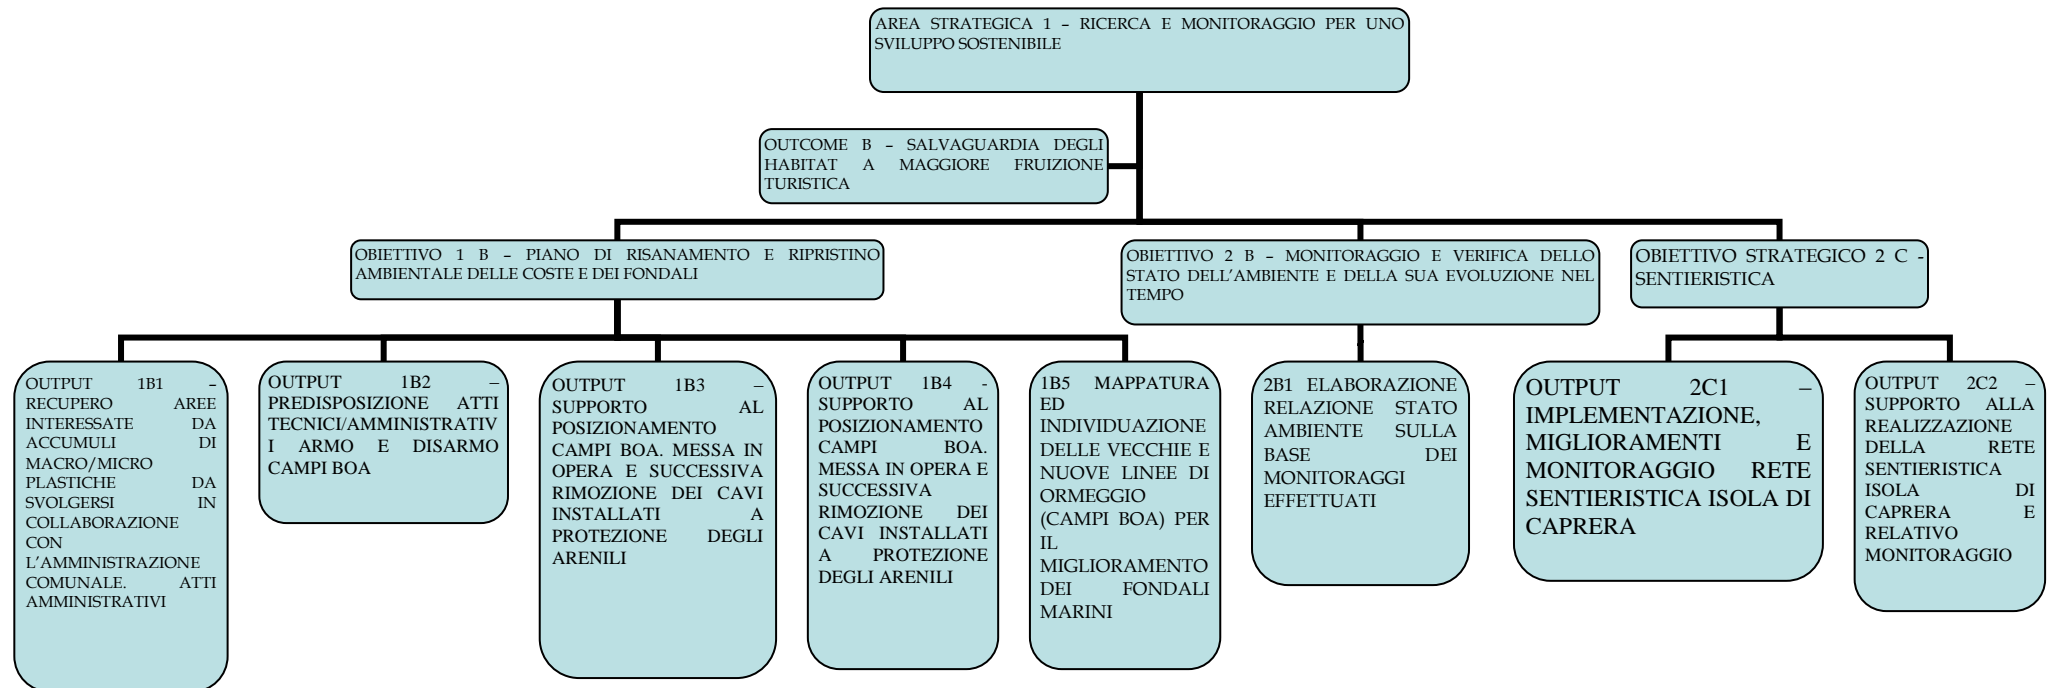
AREA STRATEGICA 1 – RICERCA E MONITORAGGIO PER UNO SVILUPPO SOSTENIBILE

OUTCOME B – SALVAGUARDIA DEGLI HABITAT A MAGGIORE FRUIZIONE TURISTICA

OBIETTIVO 1 B – PIANO DI RISANAMENTO E RIPRISTINO AMBIENTALE DELLE COSTE E DEI FONDALI

OBIETTIVO 2 B – MONITORAGGIO E VERIFICA DELLO STATO DELL'AMBIENTE E DELLA SUA EVOLUZIONE NEL TEMPO

OBIETTIVO STRATEGICO 2 C - SENTIERISTICA

OUTPUT 1B1 – RECUPERO AREE INTERESSATE DA ACCUMULI DI MACRO/MICRO PLASTICHE DA SVOLGERSI IN COLLABORAZIONE CON L'AMMINISTRAZIONE COMUNALE. ATTI AMMINISTRATIVI

OUTPUT 1B2 – PREDISPOSIZIONE ATTI TECNICI/AMMINISTRATIVI ARMO E DISARMO CAMPI BOA

OUTPUT 1B3 – SUPPORTO AL POSIZIONAMENTO CAMPI BOA. MESSA IN OPERA E SUCCESSIVA RIMOZIONE DEI CAVI INSTALLATI A PROTEZIONE DEGLI ARENILI

OUTPUT 1B4 - SUPPORTO AL POSIZIONAMENTO CAMPI BOA. MESSA IN OPERA E SUCCESSIVA RIMOZIONE DEI CAVI INSTALLATI A PROTEZIONE DEGLI ARENILI

1B5 MAPPATURA ED INDIVIDUAZIONE DELLE VECCHIE E NUOVE LINEE DI ORMEGGIO (CAMPI BOA) PER IL MIGLIORAMENTO DEI FONDALI MARINI

2B1 ELABORAZIONE RELAZIONE STATO AMBIENTE SULLA BASE DEI MONITORAGGI EFFETTUATI

OUTPUT 2C1 – IMPLEMENTAZIONE, MIGLIORAMENTI E MONITORAGGIO RETE SENTIERISTICA ISOLA DI CAPRERA

OUTPUT 2C2 – SUPPORTO ALLA REALIZZAZIONE DELLA RETE SENTIERISTICA ISOLA DI CAPRERA E RELATIVO MONITORAGGIO